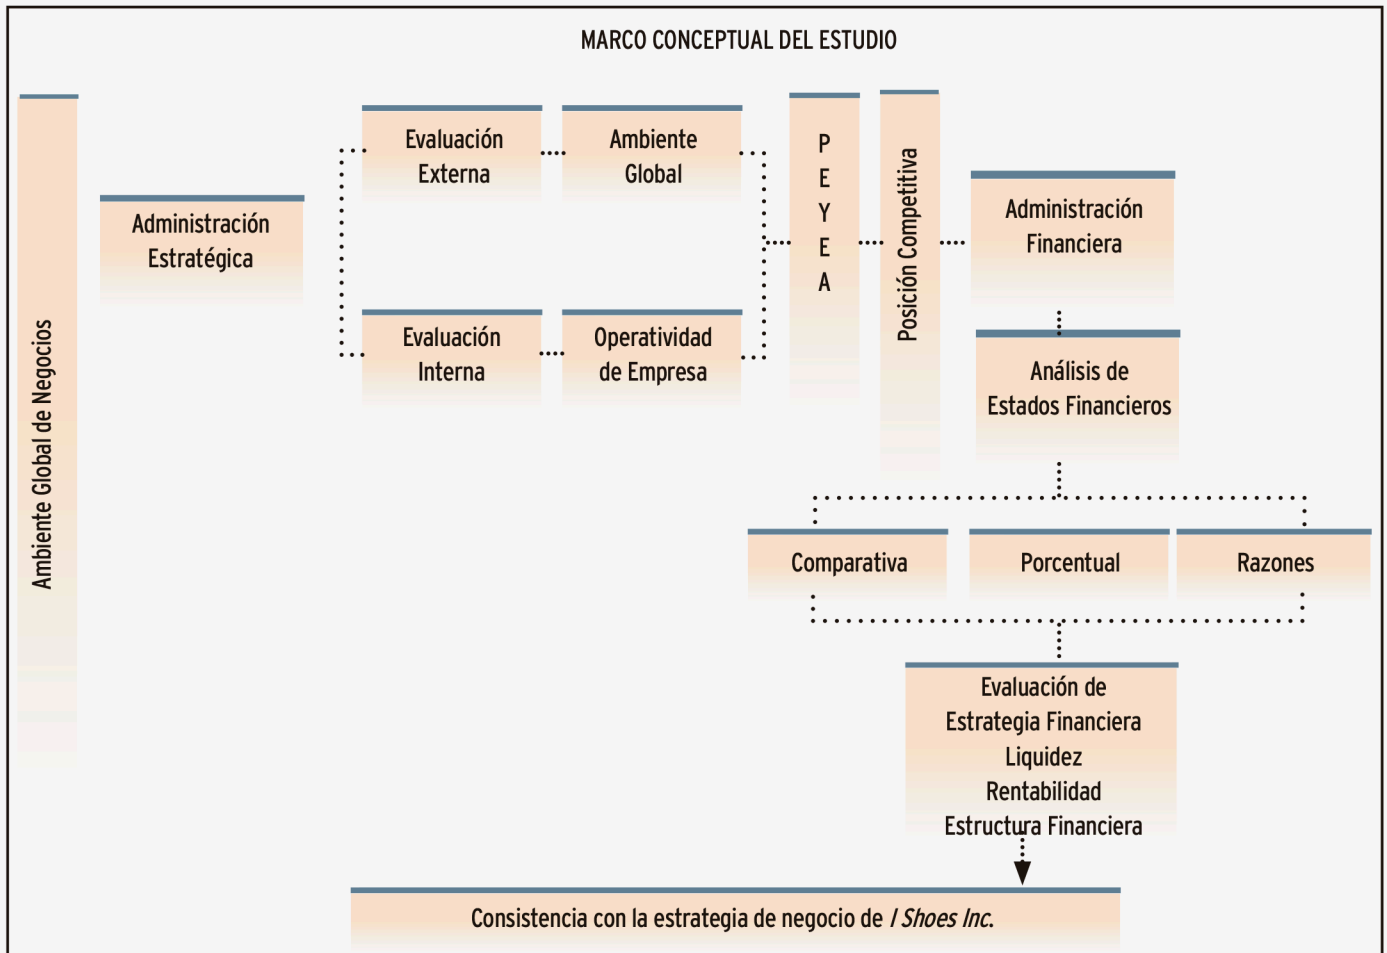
MARCO CONCEPTUAL DEL ESTUDIO

Ambiente Global de Negocios

Administración Estratégica

Evaluación Externa

Ambiente Global

Evaluación Interna

Operatividad de Empresa

P
E
Y
E
A

Posición Competitiva

Administración Financiera

Análisis de Estados Financieros

Comparativa

Porcentual

Razones

Evaluación de Estrategia Financiera
Liquidez
Rentabilidad
Estructura Financiera

Consistencia con la estrategia de negocio de *I Shoes Inc.*